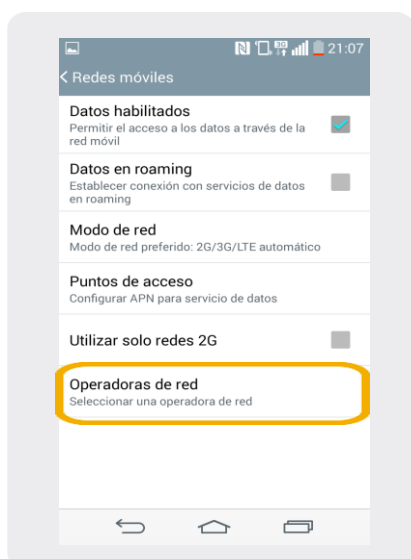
21:07

Redes móviles

Datos habilitados
Permitir el acceso a los datos a través de la red móvil

Datos en roaming
Establecer conexión con servicios de datos en roaming

Modo de red
Modo de red preferido: 2G/3G/LTE automático

Puntos de acceso
Configurar APN para servicio de datos

Utilizar solo redes 2G

Operadoras de red
Seleccionar una operadora de red